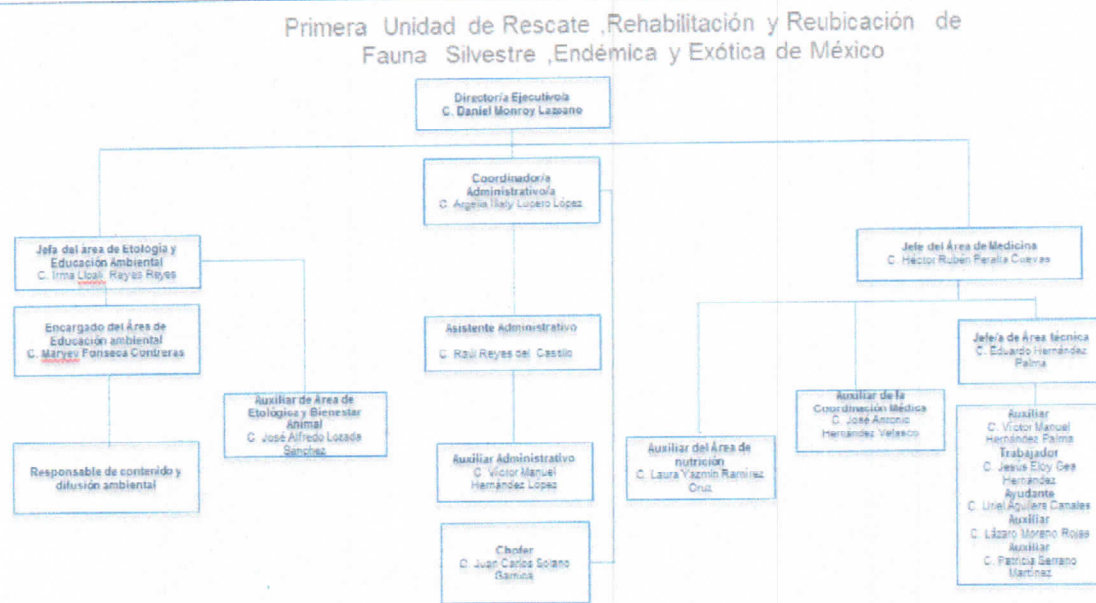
Primera Unidad de Rescate ,Rehabilitación y Reubicación de Fauna Silvestre ,Endémica y Exótica de México

Directoría Ejecutivo/a
C. Daniel Monroy Lozano

Coordinador/a Administrativo/a
C. Argelia Itaty Lucero López

Jefa del área de Etología y Educación Ambiental
C. Irma Lloali Reyes Reyes

Jefe del Área de Medicina
C. Héctor Rubén Peralta Cuevas

Encargado del Área de Educación ambiental
C. Maryev Fonseca Contreras

Asistente Administrativo
C. Raúl Reyes del Castillo

Jefe/a de Área técnica
C. Eduardo Hernández Palma

Auxiliar de Área de Etológico y Bienestar Animal
C. José Alfredo Lozada Sanchez

Auxiliar de la Coordinación Médica
C. José Antonio Hernández Velasco

Responsable de contenido y difusión ambiental

Auxiliar Administrativo
C. Víctor Manuel Hernández López

Auxiliar del Área de nutrición
C. Laura Yazmín Ramírez Cruz

Auxiliar
C. Víctor Manuel Hernández Palma
Trabajador
C. Jesús Eloy Gea Hernández
Ayudante
C. Uriel Aguilera Canales
Auxiliar
C. Lázaro Moreno Rojas
Auxiliar
C. Patricia Serrano Martínez

Chofer
C. Juan Carlos Solano Barrios